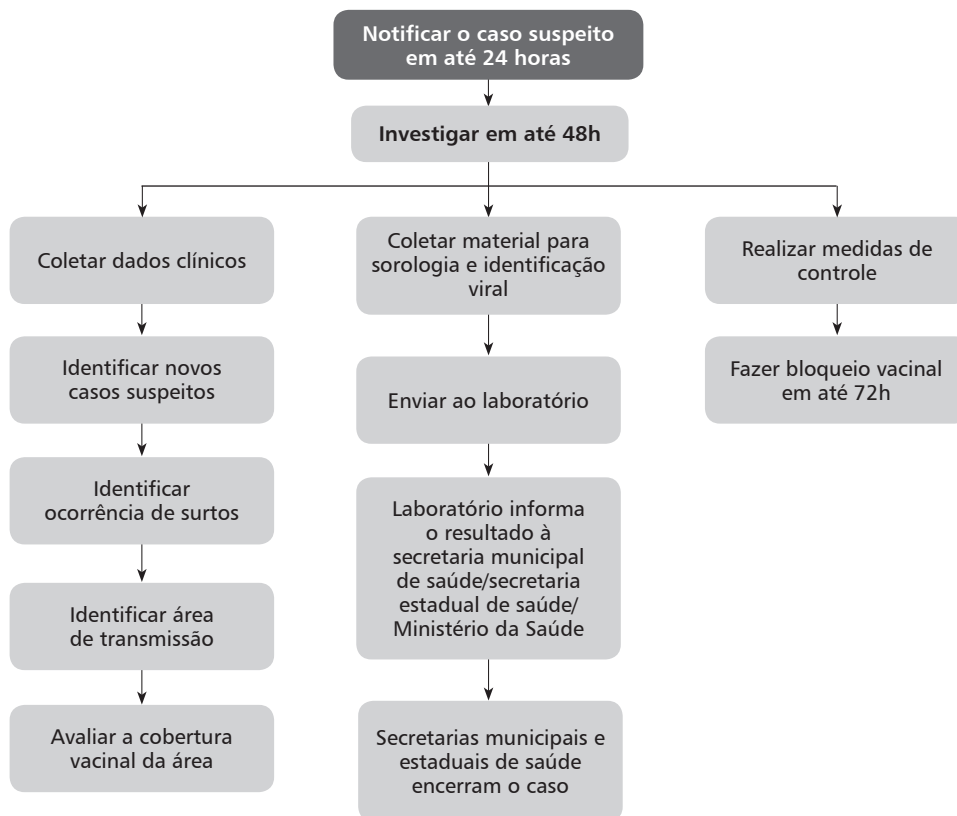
Notificar o caso suspeito em até 24 horas

Investigar em até 48h

Coletar dados clínicos

Identificar novos casos suspeitos

Identificar ocorrência de surtos

Identificar área de transmissão

Avaliar a cobertura vacinal da área

Coletar material para sorologia e identificação viral

Enviar ao laboratório

Laboratório informa o resultado à secretaria municipal de saúde/secretaria estadual de saúde/ Ministério da Saúde

Secretarias municipais e estaduais de saúde encerram o caso

Realizar medidas de controle

Fazer bloqueio vacinal em até 72h